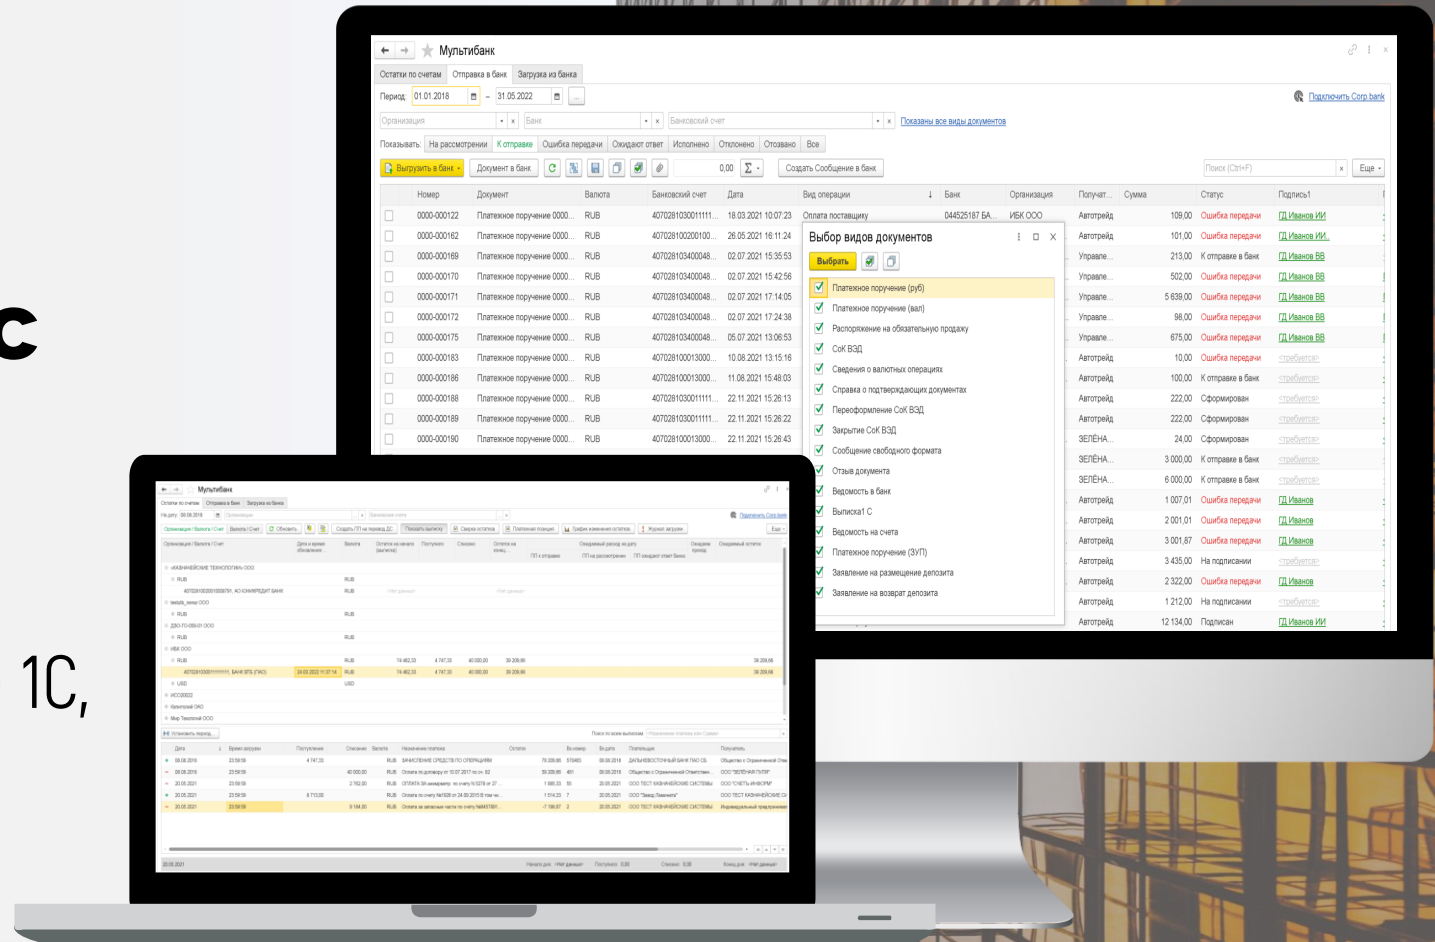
С

1С,

Мультибанк

Остатки по счетам | Отправка в банк | Загрузка из банка

Период: 01.01.2018 – 31.05.2022

Подключить Corp bank

Организация | Банк | Банковский счет | Показаны все виды документов

Показывать: На рассмотрении | К отправке | Ошибка передачи | Ожидают ответ | Исполнено | Отклонено | Отозвано | Все

Выгрузить в банк | Документ в банк | 0,00 | Создать Сообщение в банк | Поиск (Ctrl+F) | Еще

| Номер | Документ | Валюта | Банковский счет | Дата | Вид операции | Банк | Организация | Получат... | Сумма | Статус | Подпись1 |
|---|---|---|---|---|---|---|---|---|---|---|---|
| 0000-000122 | Платежное поручение 0000... | RUB | 407028103001111... | 18.03.2021 10:07:23 | Оплата поставщику | 044525187 БА... | ИБК ООО | Автотрейд | 109,00 | Ошибка передачи | ГД Иванов ИИ |
| 0000-000162 | Платежное поручение 0000... | RUB | 407028100200100... | 26.05.2021 16:11:24 | | | | Автотрейд | 101,00 | Ошибка передачи | ГД Иванов ИИ. |
| 0000-000169 | Платежное поручение 0000... | RUB | 407028103400048... | 02.07.2021 15:35:53 | | | | Управле... | 213,00 | К отправке в банк | ГД Иванов ВВ |
| 0000-000170 | Платежное поручение 0000... | RUB | 407028103400048... | 02.07.2021 15:42:56 | | | | Управле... | 502,00 | Ошибка передачи | ГД Иванов ВВ |
| 0000-000171 | Платежное поручение 0000... | RUB | 407028103400048... | 02.07.2021 17:14:05 | | | | Управле... | 5 639,00 | Ошибка передачи | ГД Иванов ВВ |
| 0000-000172 | Платежное поручение 0000... | RUB | 407028103400048... | 02.07.2021 17:24:38 | | | | Управле... | 98,00 | Ошибка передачи | ГД Иванов ВВ |
| 0000-000175 | Платежное поручение 0000... | RUB | 407028103400048... | 05.07.2021 13:06:53 | | | | Управле... | 675,00 | Ошибка передачи | ГД Иванов ВВ |
| 0000-000183 | Платежное поручение 0000... | RUB | 407028100013000... | 10.08.2021 13:15:16 | | | | Автотрейд | 10,00 | Ошибка передачи | <требуется> |
| 0000-000186 | Платежное поручение 0000... | RUB | 407028100013000... | 11.08.2021 15:48:03 | | | | Автотрейд | 100,00 | К отправке в банк | <требуется> |
| 0000-000188 | Платежное поручение 0000... | RUB | 407028103001111... | 22.11.2021 15:26:13 | | | | Автотрейд | 222,00 | Сформирован | <требуется> |
| 0000-000189 | Платежное поручение 0000... | RUB | 407028103001111... | 22.11.2021 15:26:22 | | | | Автотрейд | 222,00 | Сформирован | <требуется> |
| 0000-000190 | Платежное поручение 0000... | RUB | 407028100013000... | 22.11.2021 15:26:43 | | | | ЗЕЛЁНА... | 24,00 | Сформирован | <требуется> |
| | | | | | | | | ЗЕЛЁНА... | 3 000,00 | К отправке в банк | <требуется> |
| | | | | | | | | ЗЕЛЁНА... | 6 000,00 | К отправке в банк | <требуется> |
| | | | | | | | | Автотрейд | 1 007,01 | Ошибка передачи | ГД Иванов |
| | | | | | | | | Автотрейд | 2 001,01 | Ошибка передачи | ГД Иванов |
| | | | | | | | | Автотрейд | 3 001,87 | Ошибка передачи | ГД Иванов |
| | | | | | | | | Автотрейд | 3 435,00 | На подписании | <требуется> |
| | | | | | | | | Автотрейд | 2 322,00 | Ошибка передачи | ГД Иванов |
| | | | | | | | | Автотрейд | 1 212,00 | На подписании | <требуется> |
| | | | | | | | | Автотрейд | 12 134,00 | Подписан | ГД Иванов ИИ |

Выбор видов документов

Выбрать

Платежное поручение (руб)
Платежное поручение (вал)
Распоряжение на обязательную продажу
СоК ВЗД
Сведения о валютных операциях
Справка о подтверждающих документах
Переоформление СоК ВЗД
Закрытие СоК ВЗД
Сообщение свободного формата
Отзыв документа
Ведомость в банк
Выписка1 С
Ведомость на счета
Платежное поручение (ЗУП)
Заявление на размещение депозита
Заявление на возврат депозита

Мультибанк

Остатки по счетам | Отправка в банк | Загрузка из банка

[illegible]